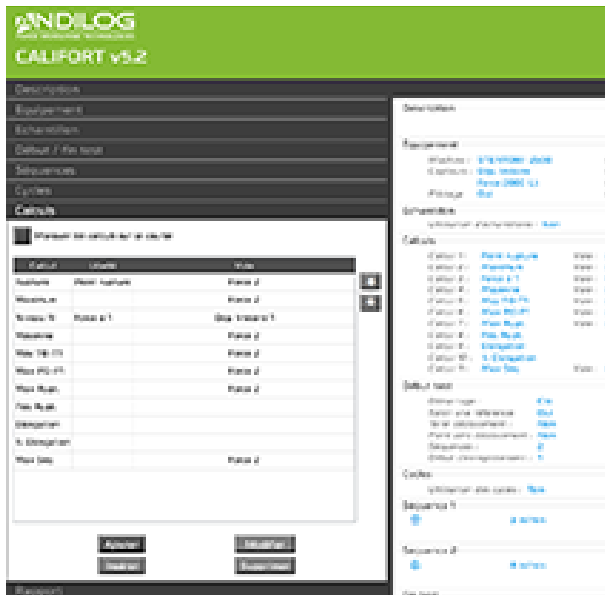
ANDILOG

CALIFORT v5.2

Description

Equipement

Echantillon

Début / Fin test

Séquences

Cycles

Calculs

Afficher les calculs sur la courbe

| Calcul | Unité | Voie |
|---|---|---|
| Rupture | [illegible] |  Force 2 |
| Maximum | | Force 2 |
| Tension % | Force à 1 | Dep. tension % |
| Maximum | | Force 2 |
| Max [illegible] | | Force 2 |
| Max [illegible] | | Force 2 |
| Max Rupt. | | Force 2 |
| Fin Rupt. | | |
| Elongation | | |
| % Elongation | | |
| Max Seq. | | Force 2 |

Ajouter
Insérer
Modifier
Supprimer

Rapport

Description

Equipement

Echantillon

Calculs

Début test

Cycles

Séquence 1

Séquence 2